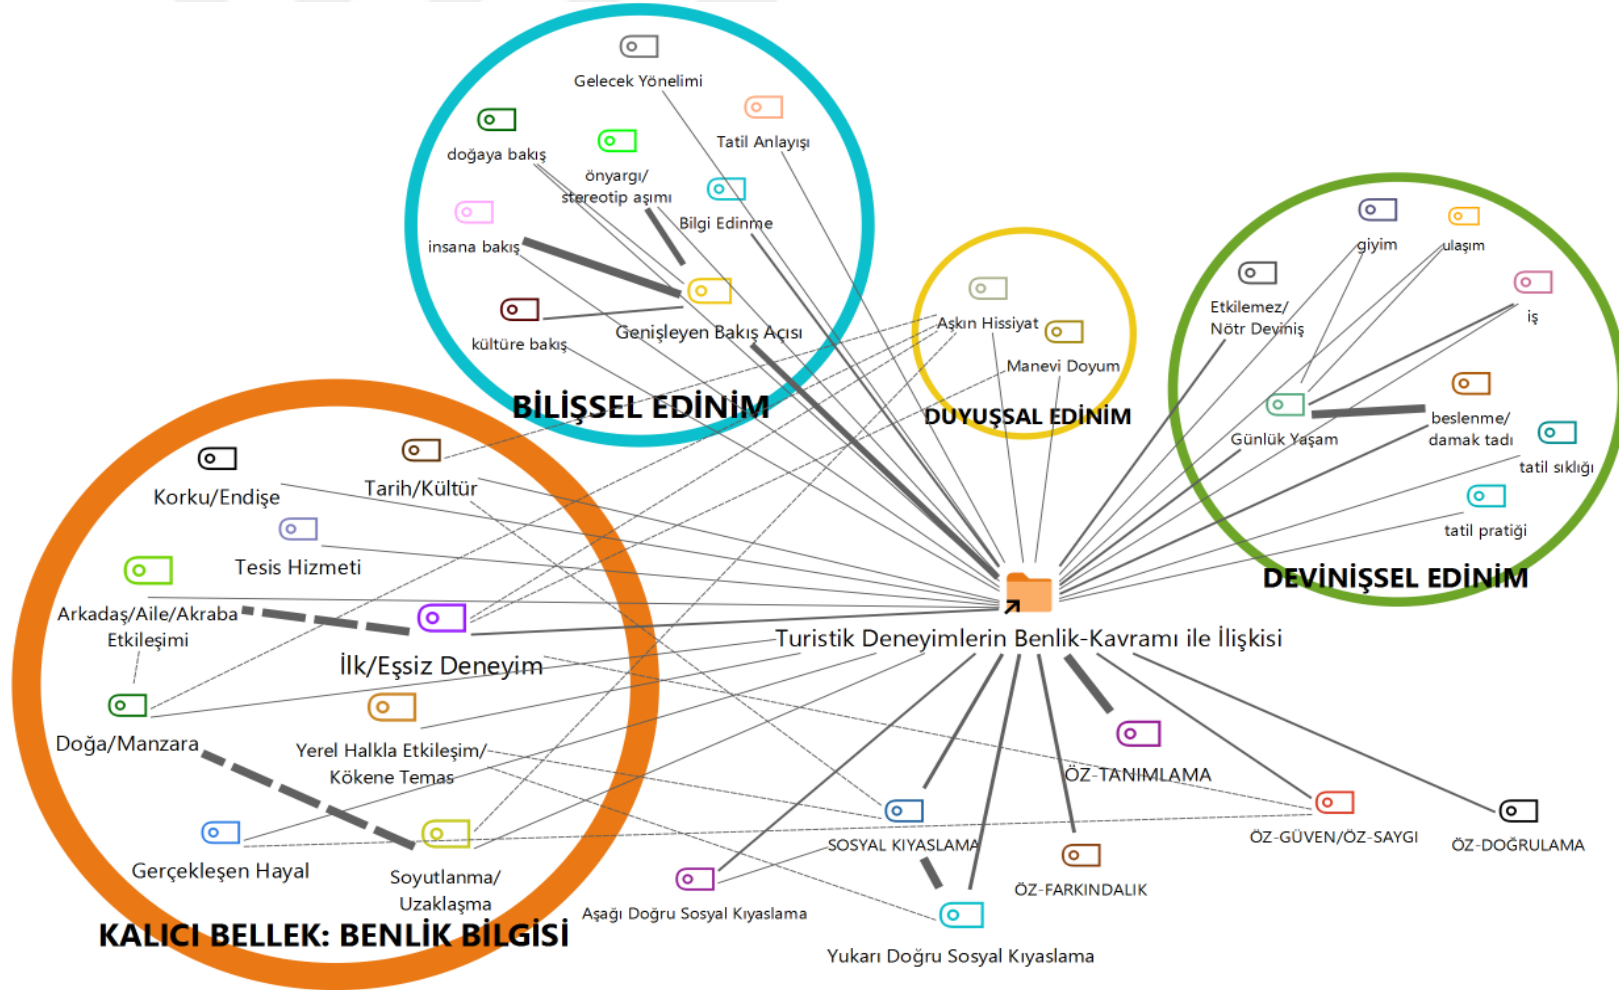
Gelecek Yönelimi
doğaya bakış
Tatil Anlayışı
önyargı/ stereotip aşımı
Bilgi Edinme
insana bakış
kültüre bakış
Genişleyen Bakış Açısı
BİLİŞSEL EDİNİM
Aşkın Hissiyat
Manevi Doyum
DUYUŞSAL EDİNİM
giyim
ulaşım
Etkilemez/ Nötr Deviniş
iş
beslenme/ damak tadı
Günlük Yaşam
tatil sıklığı
tatil pratiği
DEVİNİŞSEL EDİNİM
Korku/Endişe
Tarih/Kültür
Tesis Hizmeti
Arkadaş/Aile/Akraba Etkileşimi
İlk/Eşsiz Deneyim
Turistik Deneyimlerin Benlik-Kavramı ile İlişkisi
Doğa/Manzara
Yerel Halkla Etkileşim/ Kökene Temas
ÖZ-TANIMLAMA
ÖZ-GÜVEN/ÖZ-SAYGI
ÖZ-DOĞRULAMA
Gerçekleşen Hayal
Soyutlanma/ Uzaklaşma
SOSYAL KIYASLAMA
ÖZ-FARKINDALIK
Aşağı Doğru Sosyal Kıyaslama
KALICI BELLEK: BENLİK BİLGİSİ
Yukarı Doğru Sosyal Kıyaslama